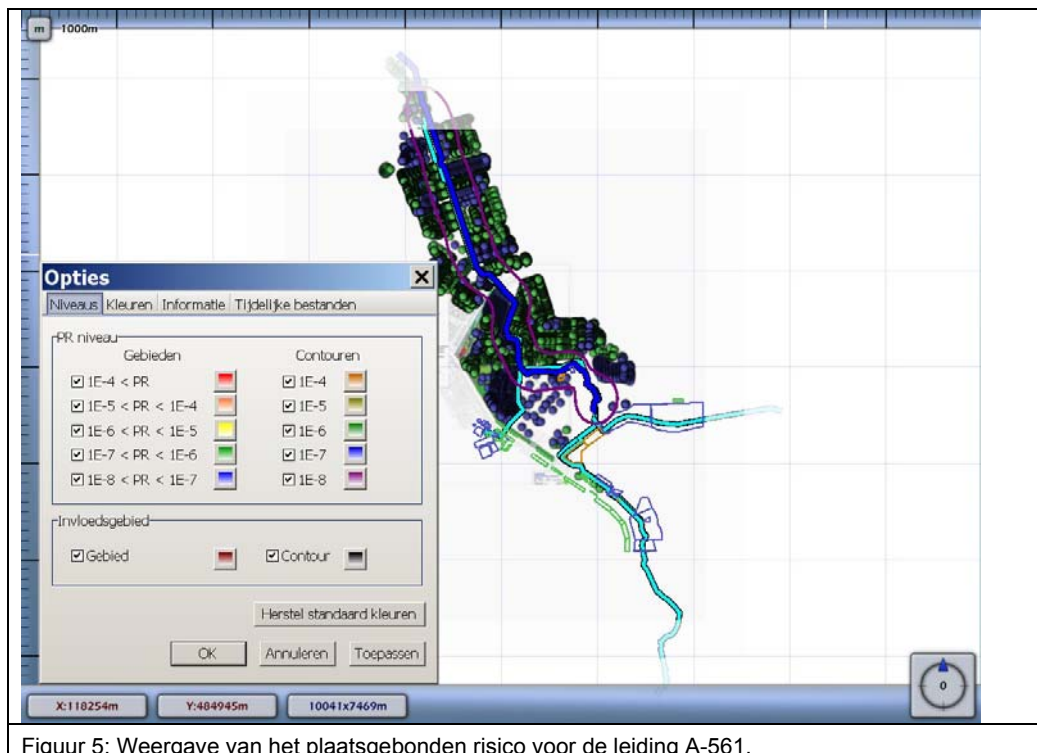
m 1000m

Opties

Niveaus | Kleuren | Informatie | Tijdelijke bestanden

PR niveau

Gebieden

☑ 1E-4 < PR
☑ 1E-5 < PR < 1E-4
☑ 1E-6 < PR < 1E-5
☑ 1E-7 < PR < 1E-6
☑ 1E-8 < PR < 1E-7

Contouren

☑ 1E-4
☑ 1E-5
☑ 1E-6
☑ 1E-7
☑ 1E-8

Invloedsgebied

☑ Gebied
☑ Contour

Herstel standaard kleuren

OK
Annuleren
Toepassen

0

X:118254m
Y:484945m
10041x7469m

Figuur 5: Weergave van het plaatsgebonden risico voor de leiding A-561.